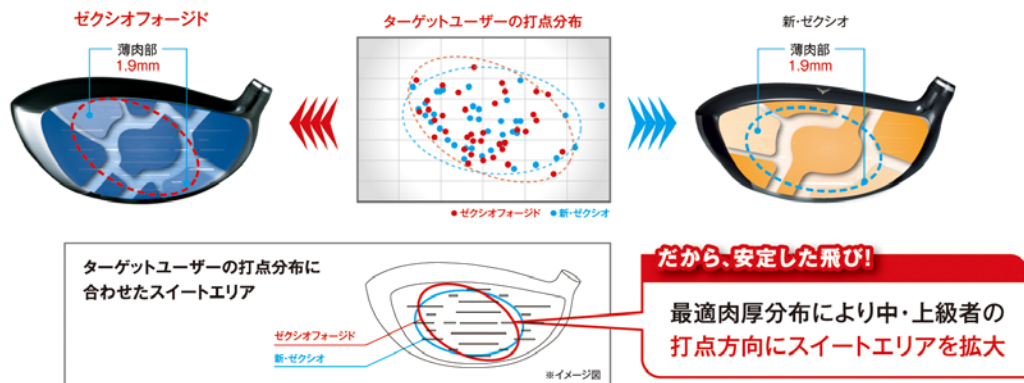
ゼクシオフォージド

薄肉部
1.9mm

ターゲットユーザーの打点分布

● ゼクシオフォージド ● 新・ゼクシオ

新・ゼクシオ

薄肉部
1.9mm

ターゲットユーザーの打点分布に合わせたスイートエリア

ゼクシオフォージド

新・ゼクシオ

※イメージ図

だから、安定した飛び!

最適肉厚分布により中・上級者の打点方向にスイートエリアを拡大